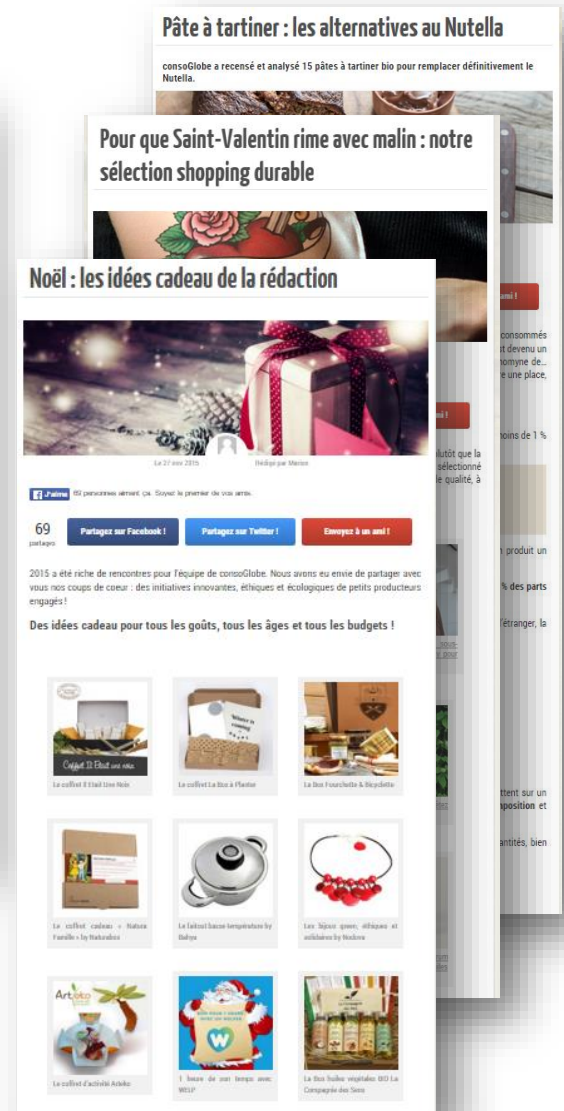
Pâte à tartiner : les alternatives au Nutella

consoGlobe a recensé et analysé 15 pâtes à tartiner bio pour remplacer définitivement le Nutella.

Pour que Saint-Valentin rime avec malin : notre sélection shopping durable

Noël : les idées cadeau de la rédaction

Le 27 nov 2015 Rédigé par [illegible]

J'aime 69 personnes aiment ça. Soyez le premier de vos amis.

69 partages

Partagez sur Facebook ! Partagez sur Twitter ! Envoyez à un ami !

2015 a été riche de rencontres pour l'équipe de consoGlobe. Nous avons eu envie de partager avec vous nos coups de coeur : des initiatives innovantes, éthiques et écologiques de petits producteurs engagés !

Des idées cadeau pour tous les goûts, tous les âges et tous les budgets !

Le coffret Il Etait Une Noix

Le coffret La Box à Planter

La Box Fourchette & Bicyclette

Le coffret cadeau « Nature Famille » by Naturabox

Le faitout haute-température by Baltyra

Les bijoux gaver, éthiques et solidaires by Nodova

Le coffret d'activité Arteko

1 heure de son temps avec WELP

La Box huiles végétales BIO La Compagnie des Sens

ami !

consommés t devenu un nyme de... e une place,

mi !

oins de 1 %

lutôt que la sélectionné le qualité, à

n produit un

% des parts

'étranger, la

ttent sur un position et

ntités, bien